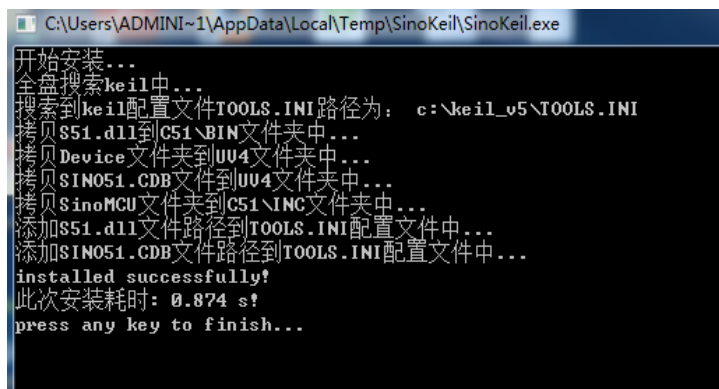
C:\Users\ADMINI~1\AppData\Local\Temp\SinoKeil\SinoKeil.exe

开始安装...
全盘搜索keil中...
搜索到keil配置文件TOOLS.INI路径为： c:\keil_v5\TOOLS.INI
拷贝S51.dll到C51\BIN文件夹中...
拷贝Device文件夹到UV4文件夹中...
拷贝SINO51.CDB文件到UV4文件夹中...
拷贝SinoMCU文件夹到C51\INC文件夹中...
添加S51.dll文件路径到TOOLS.INI配置文件中...
添加SINO51.CDB文件路径到TOOLS.INI配置文件中...
installed successfully!
此次安装耗时: 0.874 s!
press any key to finish...